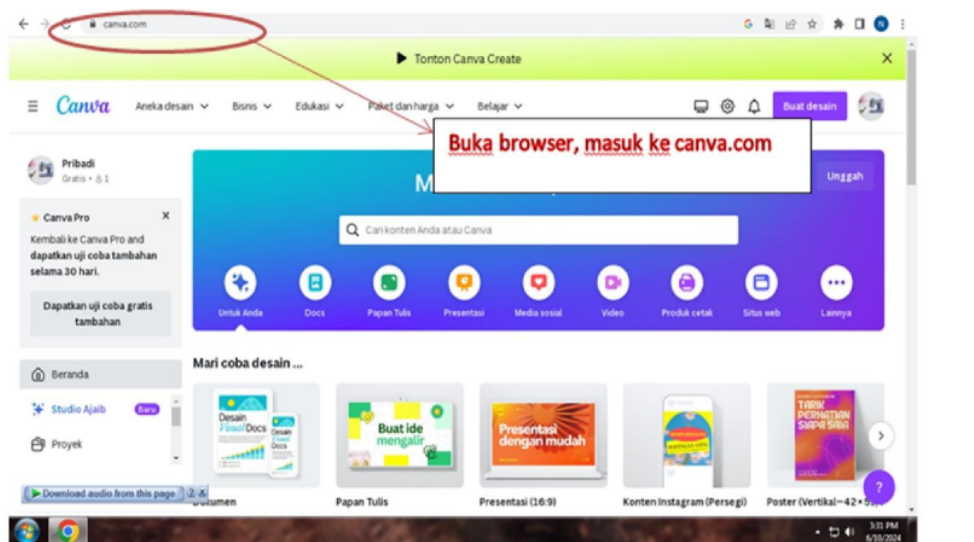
canva.com

Tonton Canva Create

Canva Aneka desain Bisnis Edukasi Paket dan harga Belajar

Buat desain

Buka browser, masuk ke canva.com

Pribadi
Gratis • 1

Canva Pro
Kembali ke Canva Pro dan dapatkan uji coba tambahan selama 30 hari.

Dapatkan uji coba gratis tambahan

Beranda
Studio Ajaib Baru
Proyek

M

Unggah

Cari konten Anda atau Canva

Untuk Anda
Docs
Papan Tulis
Presentasi
Media sosial
Video
Produk cetak
Situs web
Lainnya

Mari coba desain ...

Desain Visual Docs
Buat ide mengalir
Presentasi dengan mudah
TARIK PERHATIAN SIAPA SAJA

Dokumen
Papan Tulis
Presentasi (16:9)
Konten Instagram (Persegi)
Poster (Vertikal–42 × 5

Download audio from this page

3:31 PM
6/10/2024